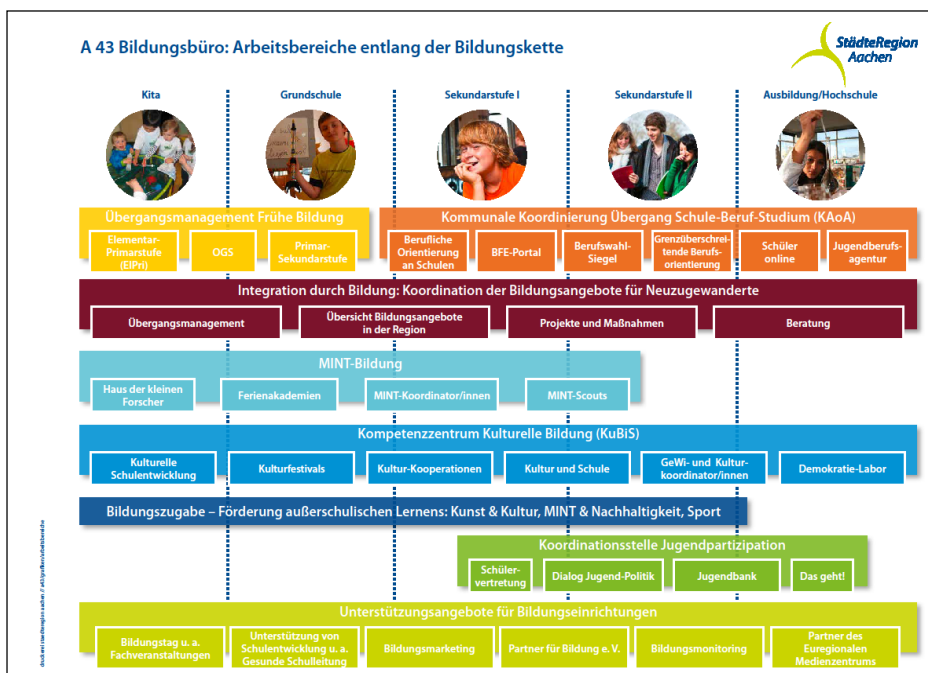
A 43 Bildungsbüro: Arbeitsbereiche entlang der Bildungskette

StädteRegion Aachen

Kita

Grundschule

Sekundarstufe I

Sekundarstufe II

Ausbildung/Hochschule

Übergangsmanagement Frühe Bildung

Elementar-Primarstufe (ElPri)

OGS

Primar-Sekundarstufe

Kommunale Koordinierung Übergang Schule-Beruf-Studium (KAoA)

Berufliche Orientierung an Schulen

BFE-Portal

Berufswahl-Siegel

Grenzüberschreitende Berufsorientierung

Schüler online

Jugendberufsagentur

Integration durch Bildung: Koordination der Bildungsangebote für Neuzugewanderte

Übergangsmanagement

Übersicht Bildungsangebote in der Region

Projekte und Maßnahmen

Beratung

MINT-Bildung

Haus der kleinen Forscher

Ferienakademien

MINT-Koordinator/innen

MINT-Scouts

Kompetenzzentrum Kulturelle Bildung (KuBiS)

Kulturelle Schulentwicklung

Kulturfestivals

Kultur-Kooperationen

Kultur und Schule

GeWi- und Kulturkoordinator/innen

Demokratie-Labor

Bildungszugabe – Förderung außerschulischen Lernens: Kunst & Kultur, MINT & Nachhaltigkeit, Sport

Koordinationsstelle Jugendpartizipation

Schülervertretung

Dialog Jugend-Politik

Jugendbank

Das geht!

Unterstützungsangebote für Bildungseinrichtungen

Bildungstag u. a. Fachveranstaltungen

Unterstützung von Schulentwicklung u. a. Gesunde Schulleitung

Bildungsmarketing

Partner für Bildung e. V.

Bildungsmonitoring

Partner des Euregionalen Medienzentrums

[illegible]